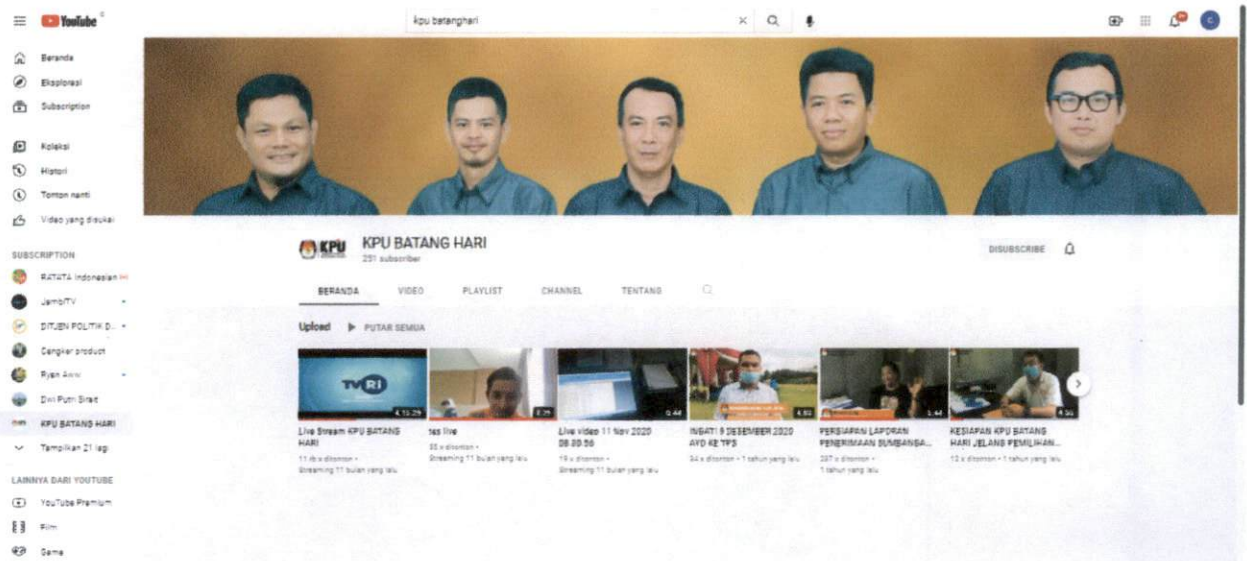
YouTube

kpu batanghari

Beranda
Eksplorasi
Subscription

Koleksi
Histori
Tonton nanti
Video yang disukai

SUBSCRIPTION
RATATA Indonesian
JambiTV
DITJEN POLITIK D...
Cangker product
Ryan Aww
Dwi Putri Sirait
KPU BATANG HARI
Tampilkan 21 lagi

LAINNYA DARI YOUTUBE
YouTube Premium
Film
Game

KPU

KPU BATANG HARI
251 subscriber

DISUBSCRIBE

BERANDA VIDEO PLAYLIST CHANNEL TENTANG

Upload ▶ PUTAR SEMUA

TVRI
4.10.29
Live Stream KPU BATANG HARI
11 rb x ditonton • Streaming 11 bulan yang lalu

2.29
tes live
35 x ditonton • Streaming 11 bulan yang lalu

0.44
Live video 11 Nov 2020 08 30 56
19 x ditonton • Streaming 11 bulan yang lalu

4.52
INGAT! 9 DESEMBER 2020 AYO KE TPS
34 x ditonton • 1 tahun yang lalu

1.44
PERSIAPAN LAPORAN PENERIMAAN SUMBANGA...
237 x ditonton • 1 tahun yang lalu

4.56
KESIAPAN KPU BATANG HARI JELANG PEMILIHAN...
12 x ditonton • 1 tahun yang lalu